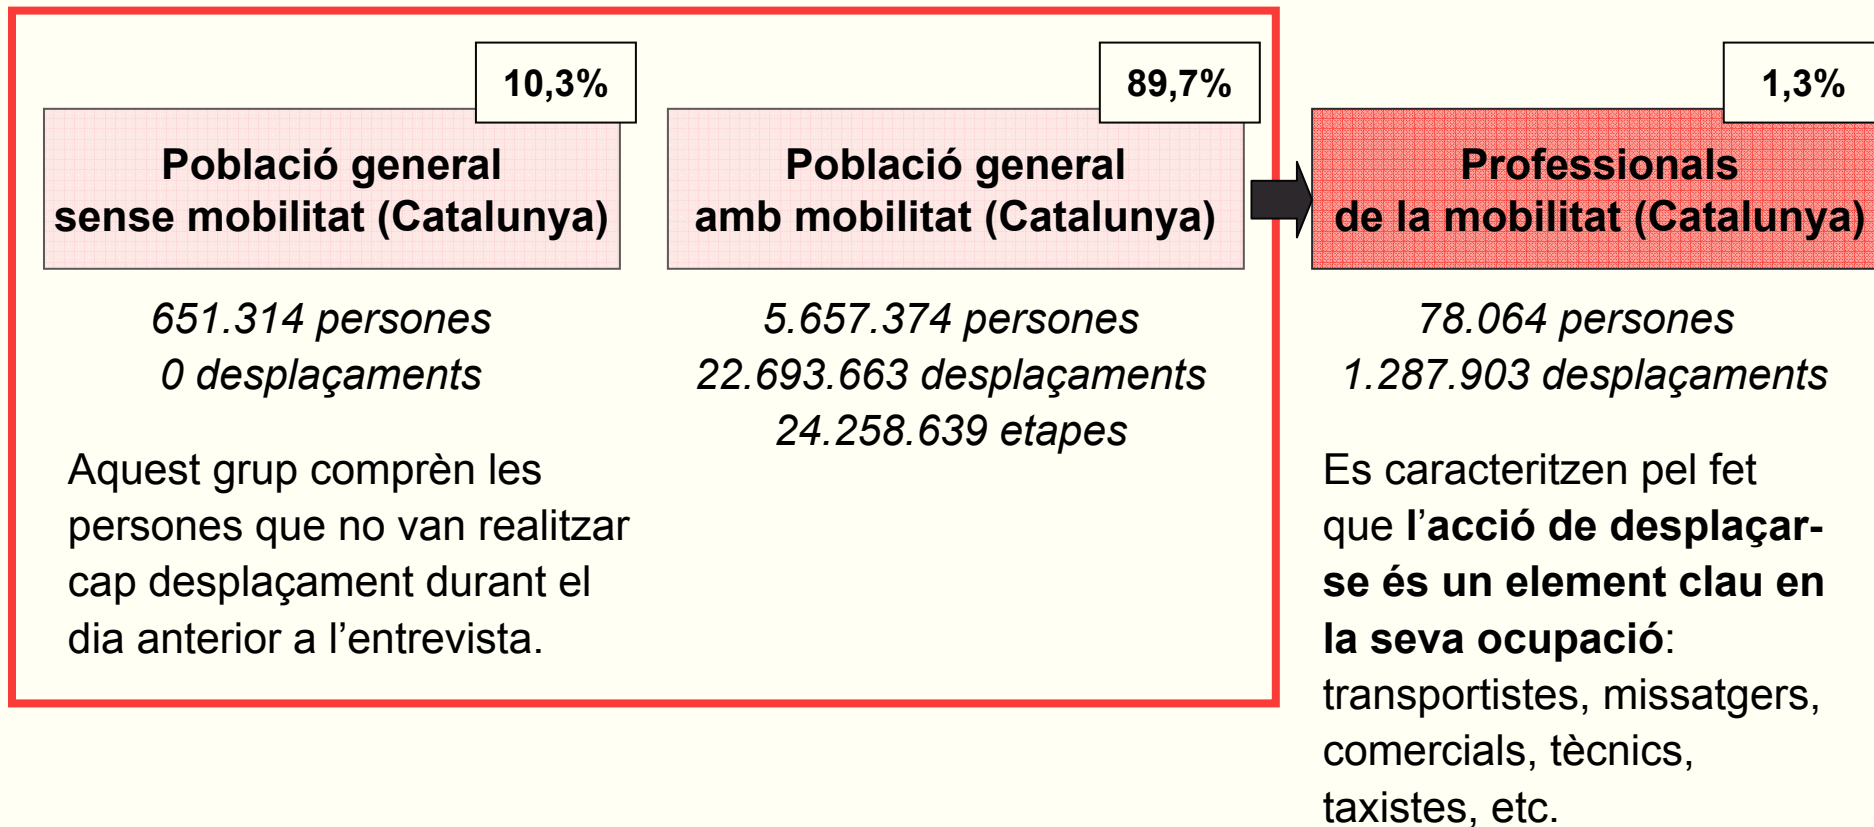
10,3%

Població general sense mobilitat (Catalunya)

651.314 persones
0 desplaçaments

Aquest grup comprèn les persones que no van realitzar cap desplaçament durant el dia anterior a l'entrevista.

89,7%

Població general amb mobilitat (Catalunya)

5.657.374 persones
22.693.663 desplaçaments
24.258.639 etapes

1,3%

Professionals de la mobilitat (Catalunya)

78.064 persones
1.287.903 desplaçaments

Es caracteritzen pel fet que l'acció de desplaçar-se és un element clau en la seva ocupació: transportistes, missatgers, comercials, tècnics, taxistes, etc.